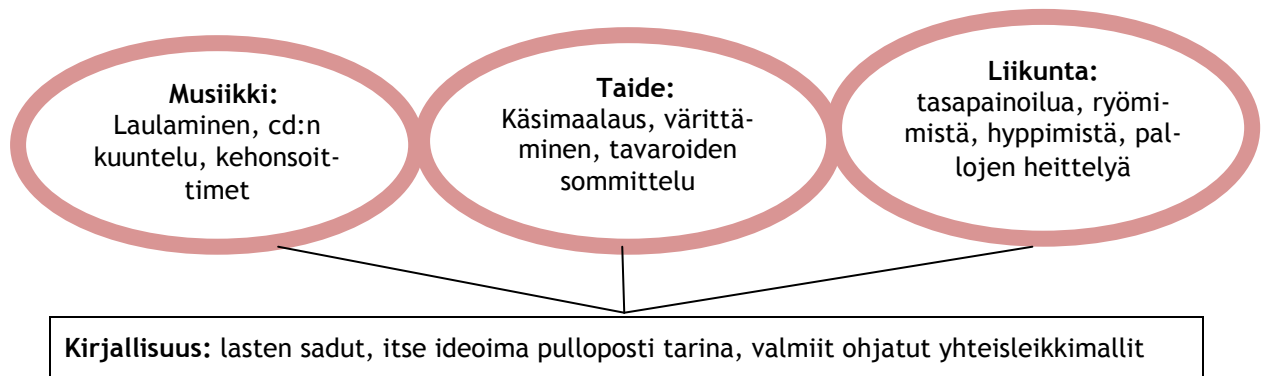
**Musiikki:**
Laulaminen, cd:n kuuntelu, kehonsoittimet

**Taide:**
Käsimaalaus, värittäminen, tavaroiden sommittelu

**Liikunta:**
tasapainoilua, ryömimistä, hyppimistä, pallojen heittelyä

**Kirjallisuus:** lasten sadut, itse ideoima pulloposti tarina, valmiit ohjatut yhteisleikkimallit